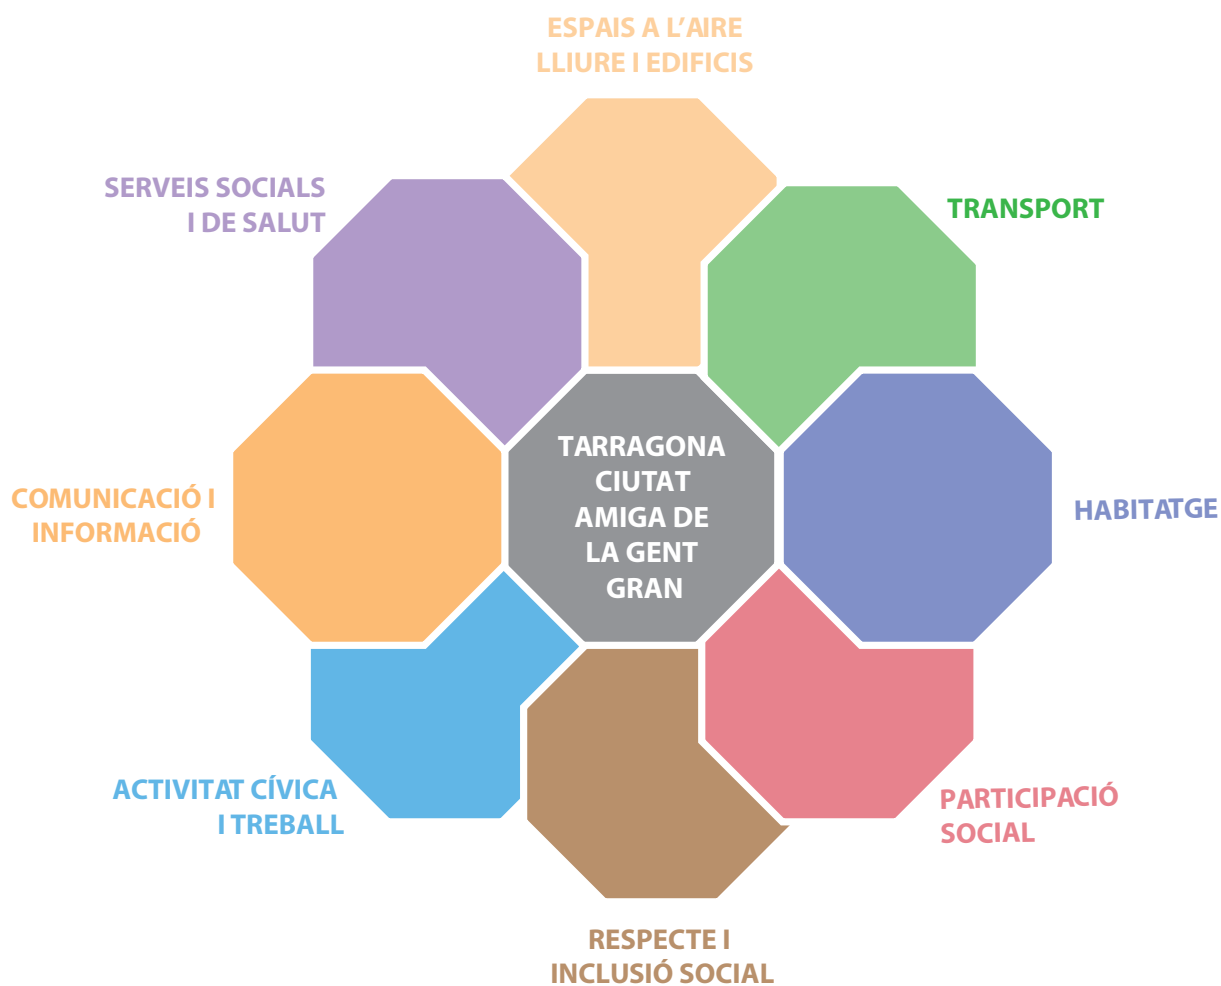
ESPAIS A L'AIRE LLIURE I EDIFICIS

SERVEIS SOCIALS I DE SALUT

TRANSPORT

TARRAGONA CIUTAT AMIGA DE LA GENT GRAN

COMUNICACIÓ I INFORMACIÓ

HABITATGE

ACTIVITAT CÍVICA I TREBALL

PARTICIPACIÓ SOCIAL

RESPECTE I INCLUSIÓ SOCIAL